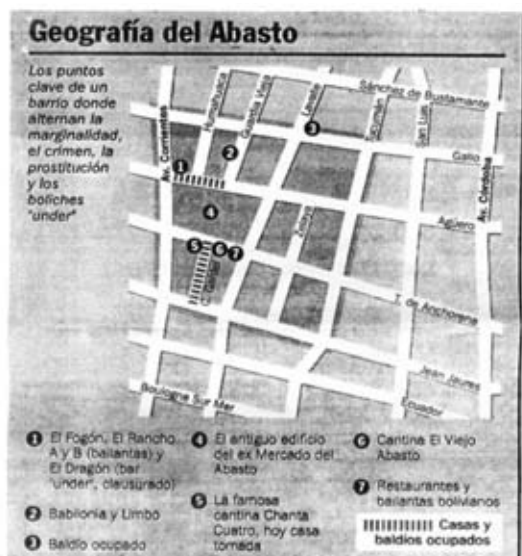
Geografía del Abasto

Los puntos clave de un barrio donde alternan la marginalidad, el crimen, la prostitución y los boliches "under"

Av. Corrientes
Humahuaca
Guardia Vieja
Lavalle
Sánchez de Bustamante
Sarmiento
San Luis
Gallo
Av. Córdoba
Zelaya
Agüero
C. Gardel
T. de Anchorena
Jean Jaures
Boulogne Sur Mer
Ecuador

1 El Fogón, El Rancho, A y B (bailantas) y El Dragón (bar "under", clausurado)
2 Babilonia y Limbo
3 Baldío ocupado
4 El antiguo edificio del ex Mercado del Abasto
5 La famosa cantina Chanta Cuatro, hoy casa tomada
6 Cantina El Viejo Abasto
7 Restaurantes y bailantas bolivianos
Casas y baldíos ocupados